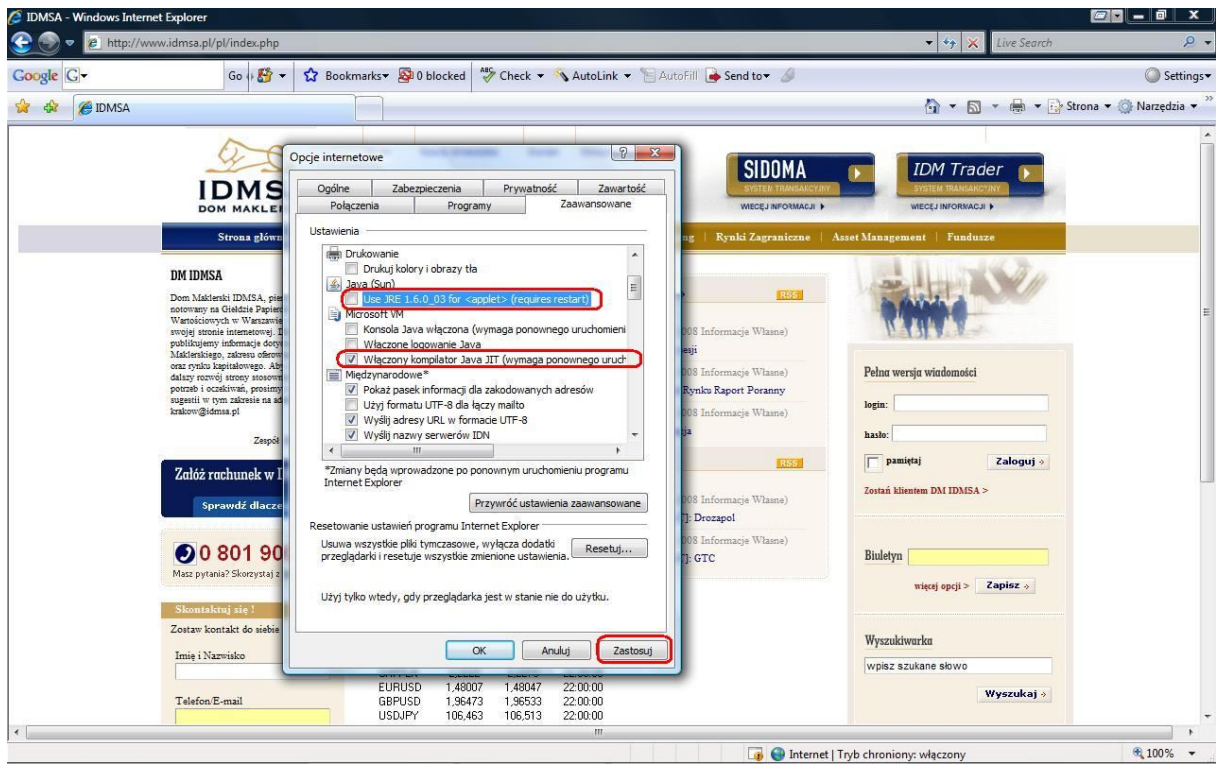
IDMSA - Windows Internet Explorer

http://www.idmsa.pl/pl/index.php

Live Search

Google G Go Bookmarks 0 blocked Check AutoLink AutoFill Send to Settings

IDMSA

Strona Narzędzia

IDMS
DOM MAKLER

SIDOMA
SYSTEM TRANSAKCYJNY
WIĘCEJ INFORMACJI

IDM Trader
SYSTEM TRANSAKCYJNY
WIĘCEJ INFORMACJI

Strona główn | Rynki Zagraniczne | Asset Management | Fundusze

DM IDMSA

Dom Maklerski IDMSA, pie notowany na Giełdzie Papier Wartościowych w Warszawie swojej stronie internetowej. publikujemy informacje doty Maklerskiego, zakresu oferow oraz rynku kapitałowego. Ab dalszy rozwój strony stosow potrzeb i oczekiwań, prosimy sugestii w tym zakresie na ad krakow@idmsa.pl

Zespó

Załóż rachunek w I

Sprawdź dlacze

0 801 90

Masz pytania? Skorzystaj z

Skontaktuj się !

Zostaw kontakt do siebie

Imię i Nazwisko

Telefon/E-mail

RSS

08 Informacje Własne)
esji
08 Informacje Własne)
Rynku Raport Poranny
08 Informacje Własne)
ja

RSS

08 Informacje Własne)
]: Drozapol
08 Informacje Własne)
]: GTC

Pełna wersja wiadomości

login:

hasło:

pamiętaj

Zaloguj

Zostań klientem DM IDMSA >

Biuletyn

więcej opcji > Zapisz

Wyszukiwarka

wpisz szukane słowo

Wyszukaj

| EURUSD | 1,48007 | 1,48047 | 22:00:00 |
|---|---|---|---|
| GBPUSD | 1,96473 | 1,96533 | 22:00:00 |
| USDJPY | 106,463 | 106,513 | 22:00:00 |

Opcje internetowe

Ogólne | Zabezpieczenia | Prywatność | Zawartość
Połączenia | Programy | Zaawansowane

Ustawienia

Drukowanie
Drukuj kolory i obrazy tła
Java (Sun)
Use JRE 1.6.0_03 for <applet> (requires restart)
Microsoft VM
Konsola Java włączona (wymaga ponownego uruchomieni
Włączone logowanie Java
Włączony kompilator Java JIT (wymaga ponownego uruch
Międzynarodowe*
Pokaż pasek informacji dla zakodowanych adresów
Użyj formatu UTF-8 dla łączy mailto
Wyślij adresy URL w formacie UTF-8
Wyślij nazwy serwerów IDN

*Zmiany będą wprowadzone po ponownym uruchomieniu programu Internet Explorer

Przywróć ustawienia zaawansowane

Resetowanie ustawień programu Internet Explorer

Usuwa wszystkie pliki tymczasowe, wyłącza dodatki przeglądarki i resetuje wszystkie zmienione ustawienia.

Resetuj...

Użyj tylko wtedy, gdy przeglądarka jest w stanie nie do użytku.

OK | Anuluj | Zastosuj

Internet | Tryb chroniony: włączony

100%